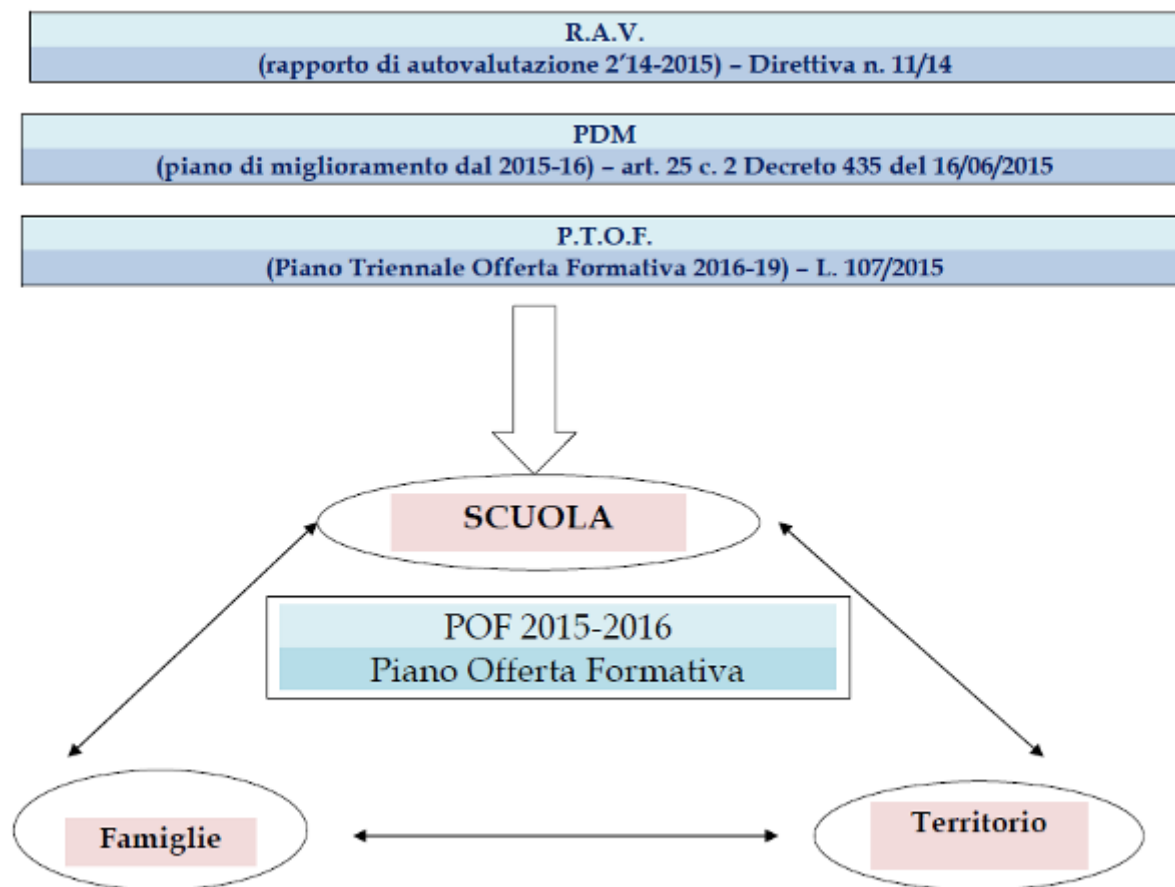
R.A.V.
(rapporto di autovalutazione 2'14-2015) – Direttiva n. 11/14

PDM
(piano di miglioramento dal 2015-16) – art. 25 c. 2 Decreto 435 del 16/06/2015

P.T.O.F.
(Piano Triennale Offerta Formativa 2016-19) – L. 107/2015

SCUOLA

POF 2015-2016
Piano Offerta Formativa

Famiglie

Territorio